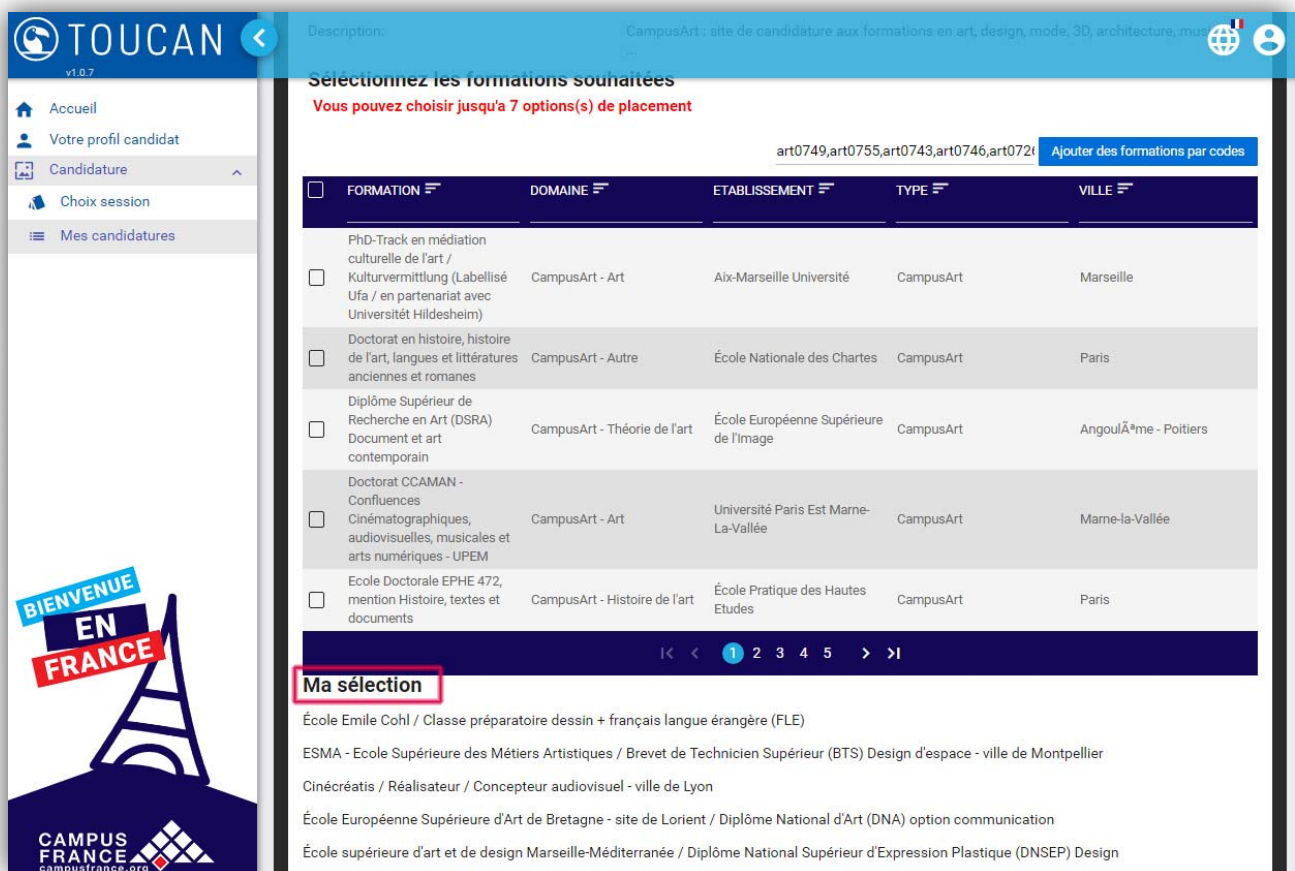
TOUCAN
v1.0.7

Accueil
Votre profil candidat
Candidature
Choix session
Mes candidatures

BIENVENUE
EN
FRANCE

CAMPUS FRANCE
campusfrance.org

Description:
CampusArt : site de candidature aux formations en art, design, mode, 3D, architecture, mus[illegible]
...

Sélectionnez les formations souhaitées
Vous pouvez choisir jusqu'a 7 options(s) de placement

art0749,art0755,art0743,art0746,art072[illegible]
Ajouter des formations par codes

| | FORMATION | DOMAINE | ETABLISSEMENT | TYPE | VILLE |
|---|---|---|---|---|---|
| | PhD-Track en médiation culturelle de l'art / Kulturvermittlung (Labellisé Ufa / en partenariat avec Universitét Hildesheim) | CampusArt - Art | Aix-Marseille Université | CampusArt | Marseille |
| | Doctorat en histoire, histoire de l'art, langues et littératures anciennes et romanes | CampusArt - Autre | École Nationale des Chartes | CampusArt | Paris |
| | Diplôme Supérieur de Recherche en Art (DSRA) Document et art contemporain | CampusArt - Théorie de l'art | École Européenne Supérieure de l'Image | CampusArt | AngoulÃªme - Poitiers |
| | Doctorat CCAMAN - Confluences Cinématographiques, audiovisuelles, musicales et arts numériques - UPEM | CampusArt - Art | Université Paris Est Marne-La-Vallée | CampusArt | Marne-la-Vallée |
| | Ecole Doctorale EPHE 472, mention Histoire, textes et documents | CampusArt - Histoire de l'art | École Pratique des Hautes Etudes | CampusArt | Paris |

|< < 1 2 3 4 5 > >|

Ma sélection

École Emile Cohl / Classe préparatoire dessin + français langue érangère (FLE)

ESMA - Ecole Supérieure des Métiers Artistiques / Brevet de Technicien Supérieur (BTS) Design d'espace - ville de Montpellier

Cinécréatis / Réalisateur / Concepteur audiovisuel - ville de Lyon

École Européenne Supérieure d'Art de Bretagne - site de Lorient / Diplôme National d'Art (DNA) option communication

École supérieure d'art et de design Marseille-Méditerranée / Diplôme National Supérieur d'Expression Plastique (DNSEP) Design